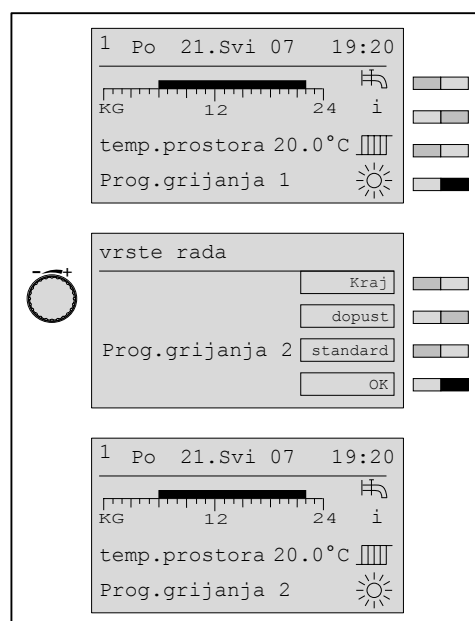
1 Po 21.Svi 07 19:20

KG 12 24 i

temp.prostora 20.0°C

Prog.grijanja 1

vrste rada

Kraj

dopust

Prog.grijanja 2 standard

OK

1 Po 21.Svi 07 19:20

KG 12 24 i

temp.prostora 20.0°C

Prog.grijanja 2